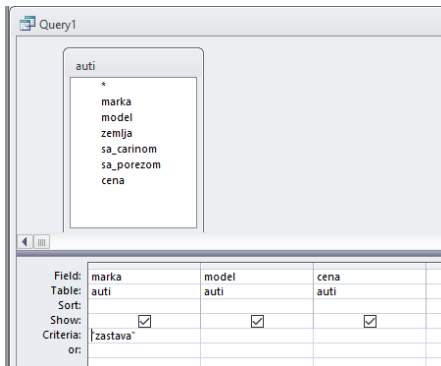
Query1

auti
*
marka
model
zemlja
sa_carinom
sa_porezom
cena

| Field: | marka | model | cena |
|---|---|---|---|
| Table: | auti | auti | auti |
| Sort: | | | |
| Show: | ☑ | ☑ | ☑ |
| Criteria: | "zastava" | | |
| or: | | | |